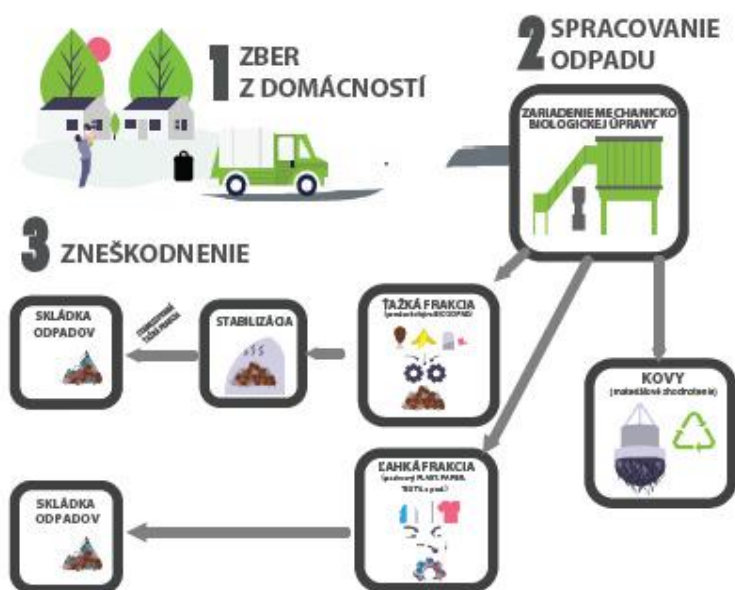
1 ZBER Z DOMÁCNOSTÍ

2 SPRACOVANIE ODPADU

ZARIADENIE MECHANICKO BIOLOGICKEJ ÚPRAVY

3 ZNEŠKODNENIE

SKLÁDKA ODPADOV

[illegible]

STABILIZÁCIA

ŤAŽKÁ FRAKCIA
(predovšetkým BIOODPAD)

KOVY
(materiálové zhodnotenie)

ĽAHKÁ FRAKCIA
(prevažne PLAST, PAPIER, TEXTIL a pod.)

SKLÁDKA ODPADOV